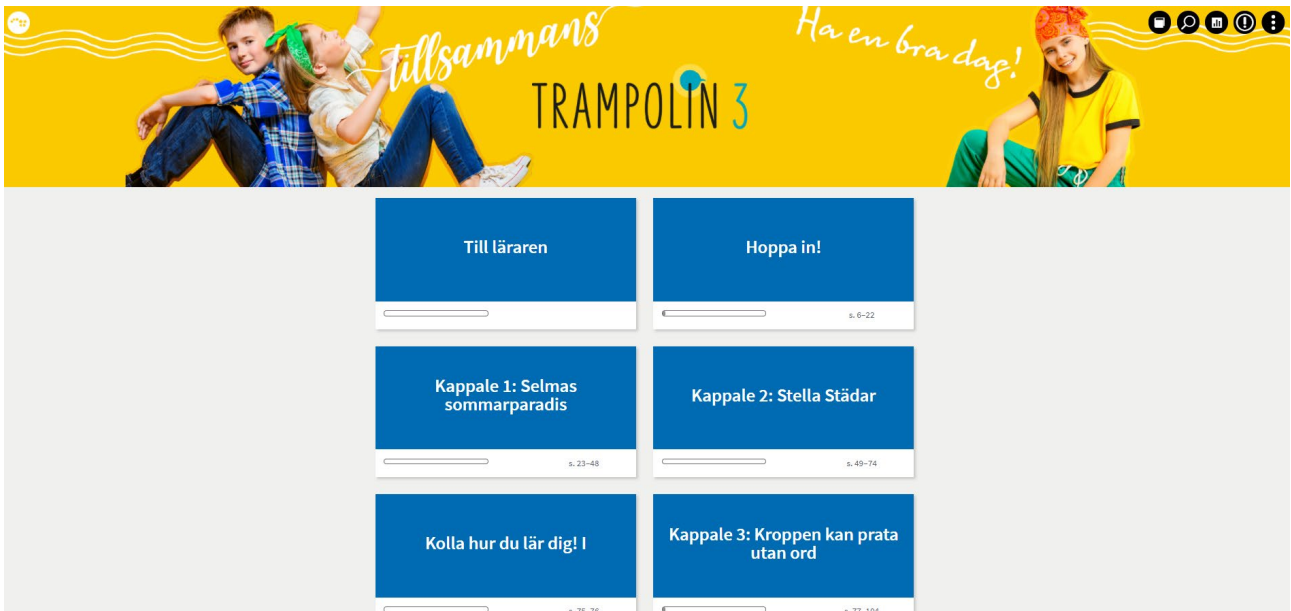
tillsammans

TRAMPOLIN 3

Ha en bra dag!

Till läraren

Hoppa in!

s. 6–22

Kappale 1: Selmas sommarparadis

s. 23–48

Kappale 2: Stella Städar

s. 49–74

Kolla hur du lär dig! I

s. 75–76

Kappale 3: Kroppen kan prata utan ord

s. 77–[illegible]